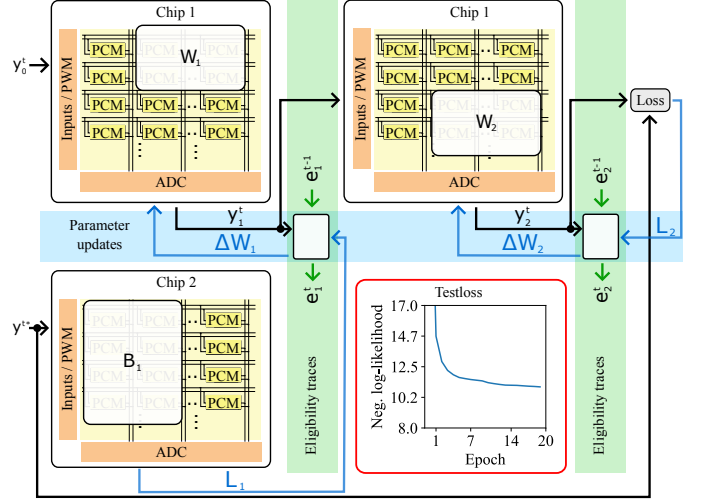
Chip 1

$y_0^t$

Inputs / PWM

PCM PCM PCM
PCM PCM PCM
PCM PCM PCM
PCM PCM PCM

$W_1$

ADC

Chip 1

Inputs / PWM

PCM PCM PCM
PCM PCM PCM
PCM PCM PCM
PCM PCM PCM

$W_2$

ADC

Loss

$e_1^{t-1}$

$e_2^{t-1}$

$y_1^t$

$y_2^t$

Parameter updates

$\Delta W_1$

$\Delta W_2$

$L_2$

$e_1^t$

$e_2^t$

Chip 2

$y^{t*}$

Inputs / PWM

PCM PCM PCM
PCM PCM PCM
PCM PCM PCM
PCM PCM PCM

$B_1$

ADC

$L_1$

Eligibility traces

Testloss

Neg. log-likelihood

17.0
14.7
12.5
10.2
8.0

1 4 7 10 14 17 20

Epoch

Eligibility traces